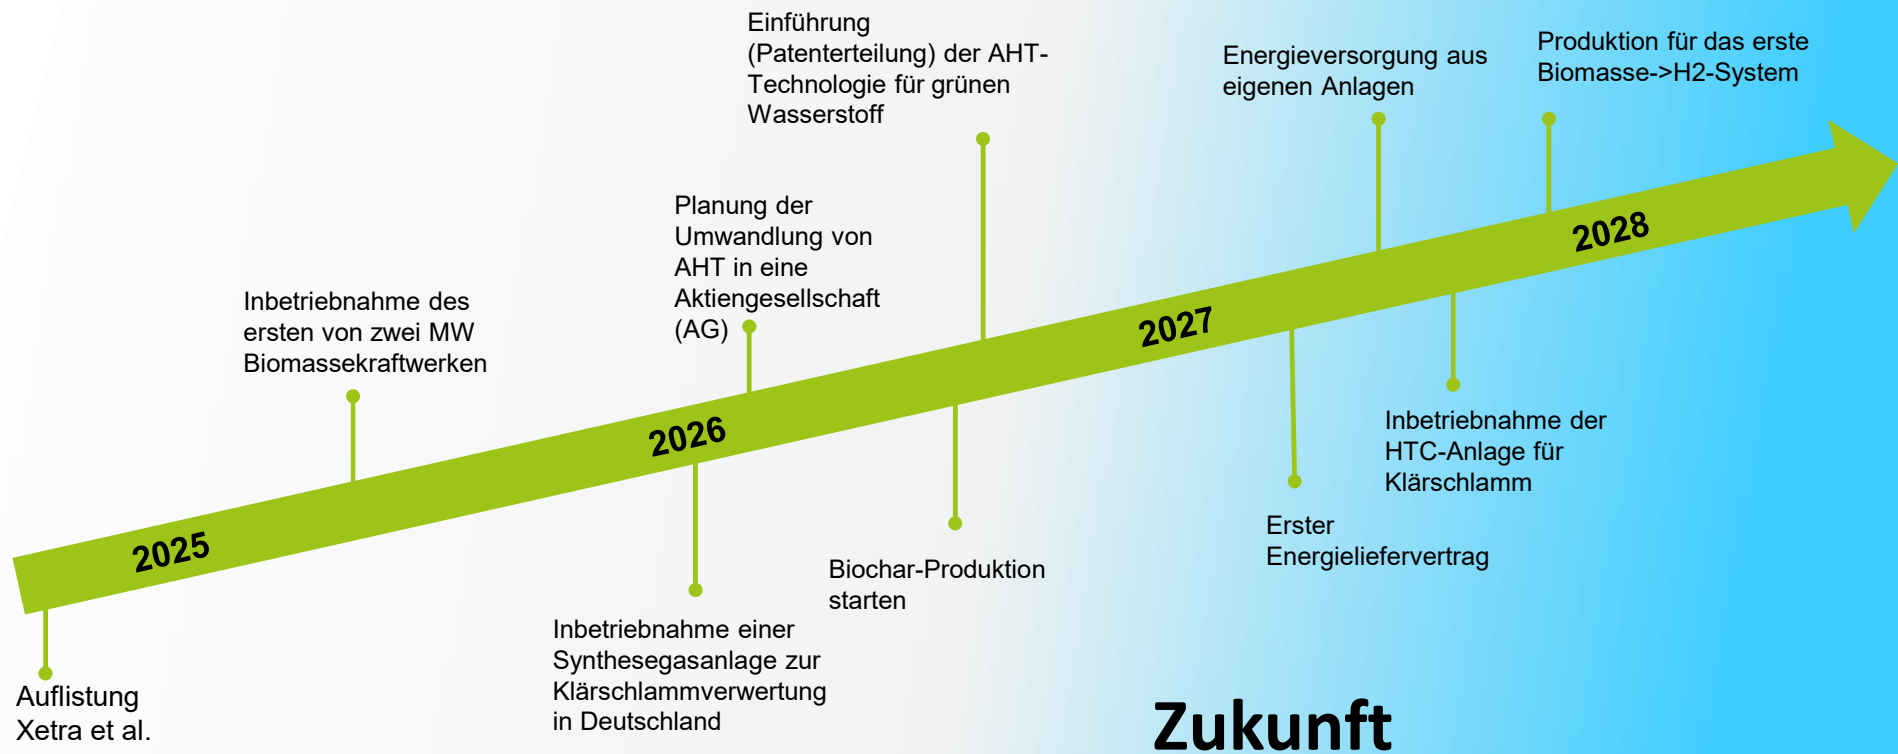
Auflistung Xetra et al.

2025

Inbetriebnahme des ersten von zwei MW Biomassekraftwerken

2026

Inbetriebnahme einer Synthesegasanlage zur Klärschlammverwertung in Deutschland

Planung der Umwandlung von AHT in eine Aktiengesellschaft (AG)

Einführung (Patenterteilung) der AHT-Technologie für grünen Wasserstoff

Biochar-Produktion starten

2027

Erster Energieliefervertrag

Energieversorgung aus eigenen Anlagen

Inbetriebnahme der HTC-Anlage für Klärschlamm

2028

Produktion für das erste Biomasse->H2-System

Zukunft